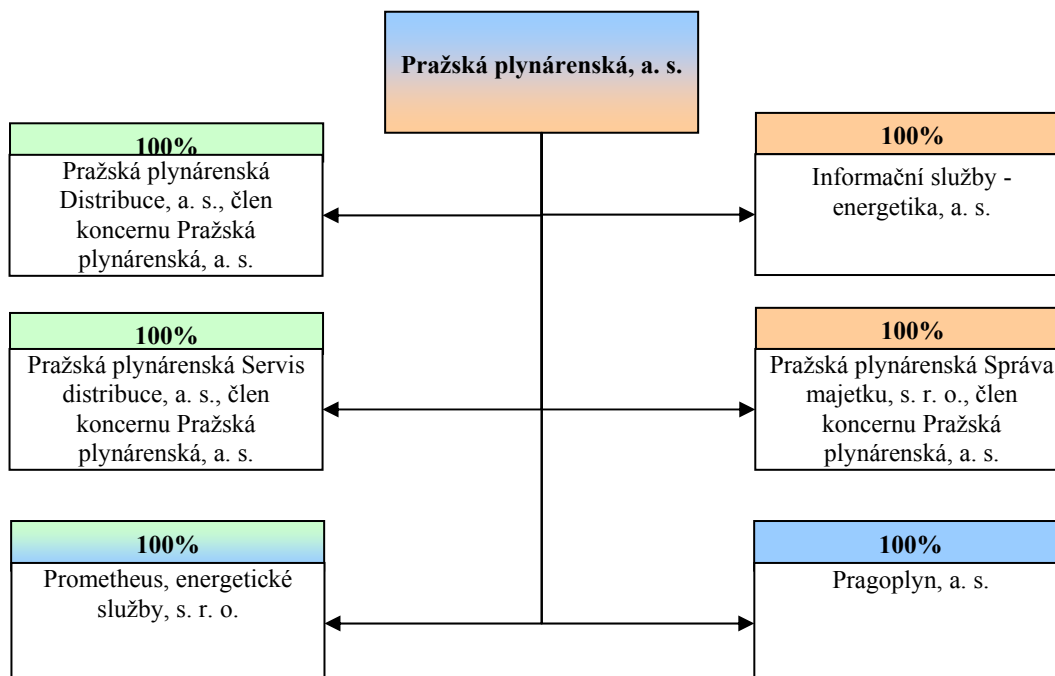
Pražská plynárenská, a. s.

100%
Pražská plynárenská Distribuce, a. s., člen koncernu Pražská plynárenská, a. s.

100%
Informační služby - energetika, a. s.

100%
Pražská plynárenská Servis distribuce, a. s., člen koncernu Pražská plynárenská, a. s.

100%
Pražská plynárenská Správa majetku, s. r. o., člen koncernu Pražská plynárenská, a. s.

100%
Prometheus, energetické služby, s. r. o.

100%
Pragoplyn, a. s.